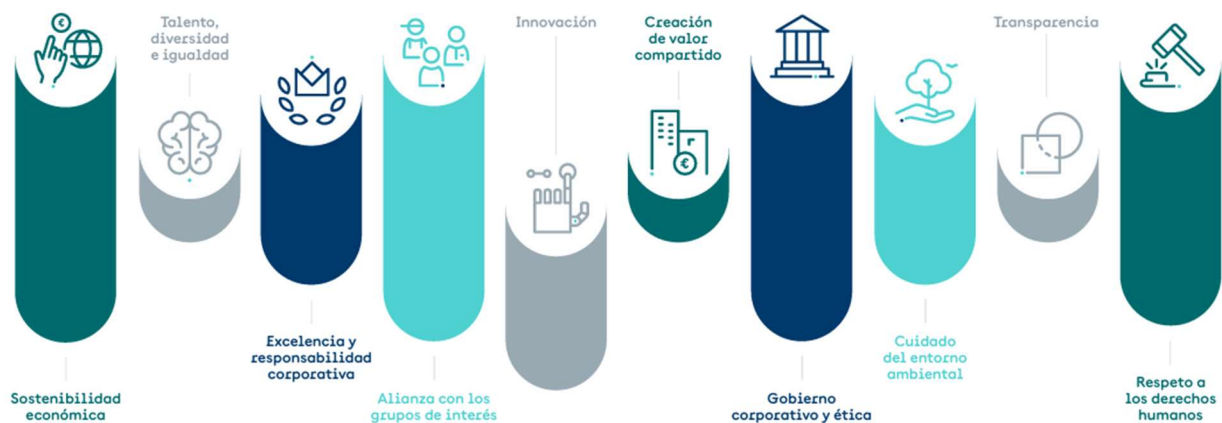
Talento, diversidad e igualdad

Innovación

Creación de valor compartido

Transparencia

Sostenibilidad económica

Excelencia y responsabilidad corporativa

Alianza con los grupos de interés

Gobierno corporativo y ética

Cuidado del entorno ambiental

Respeto a los derechos humanos